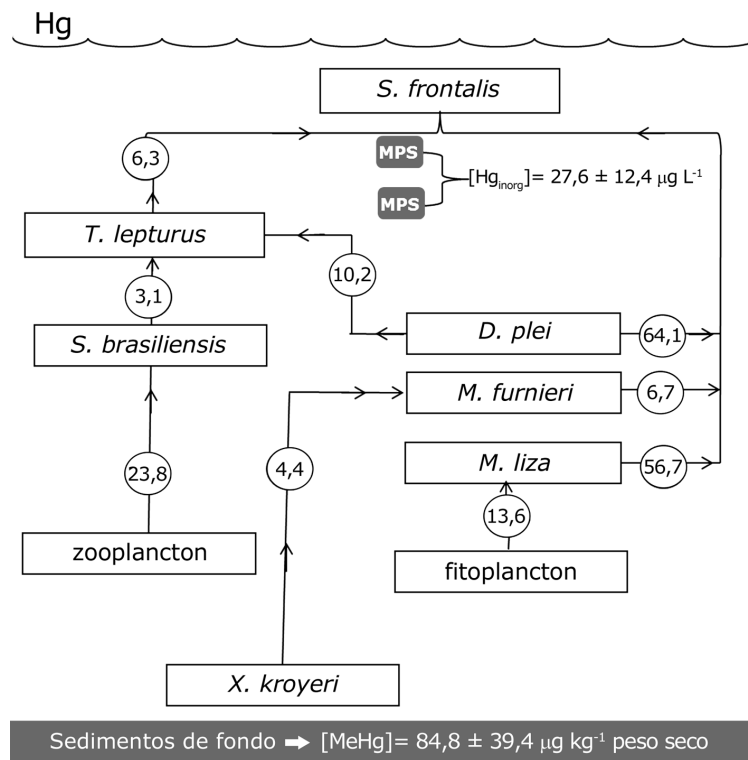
Hg

S. frontalis

6,3

MPS

MPS

$[Hg_{inorg}] = 27,6 \pm 12,4\ \mu g\ L^{-1}$

T. lepturus

10,2

3,1

S. brasiliensis

D. plei

64,1

M. furnieri

6,7

23,8

4,4

M. liza

56,7

13,6

zooplancton

fitoplancton

X. kroyeri

Sedimentos de fondo ➡ $[MeHg] = 84,8 \pm 39,4\ \mu g\ kg^{-1}$ peso seco